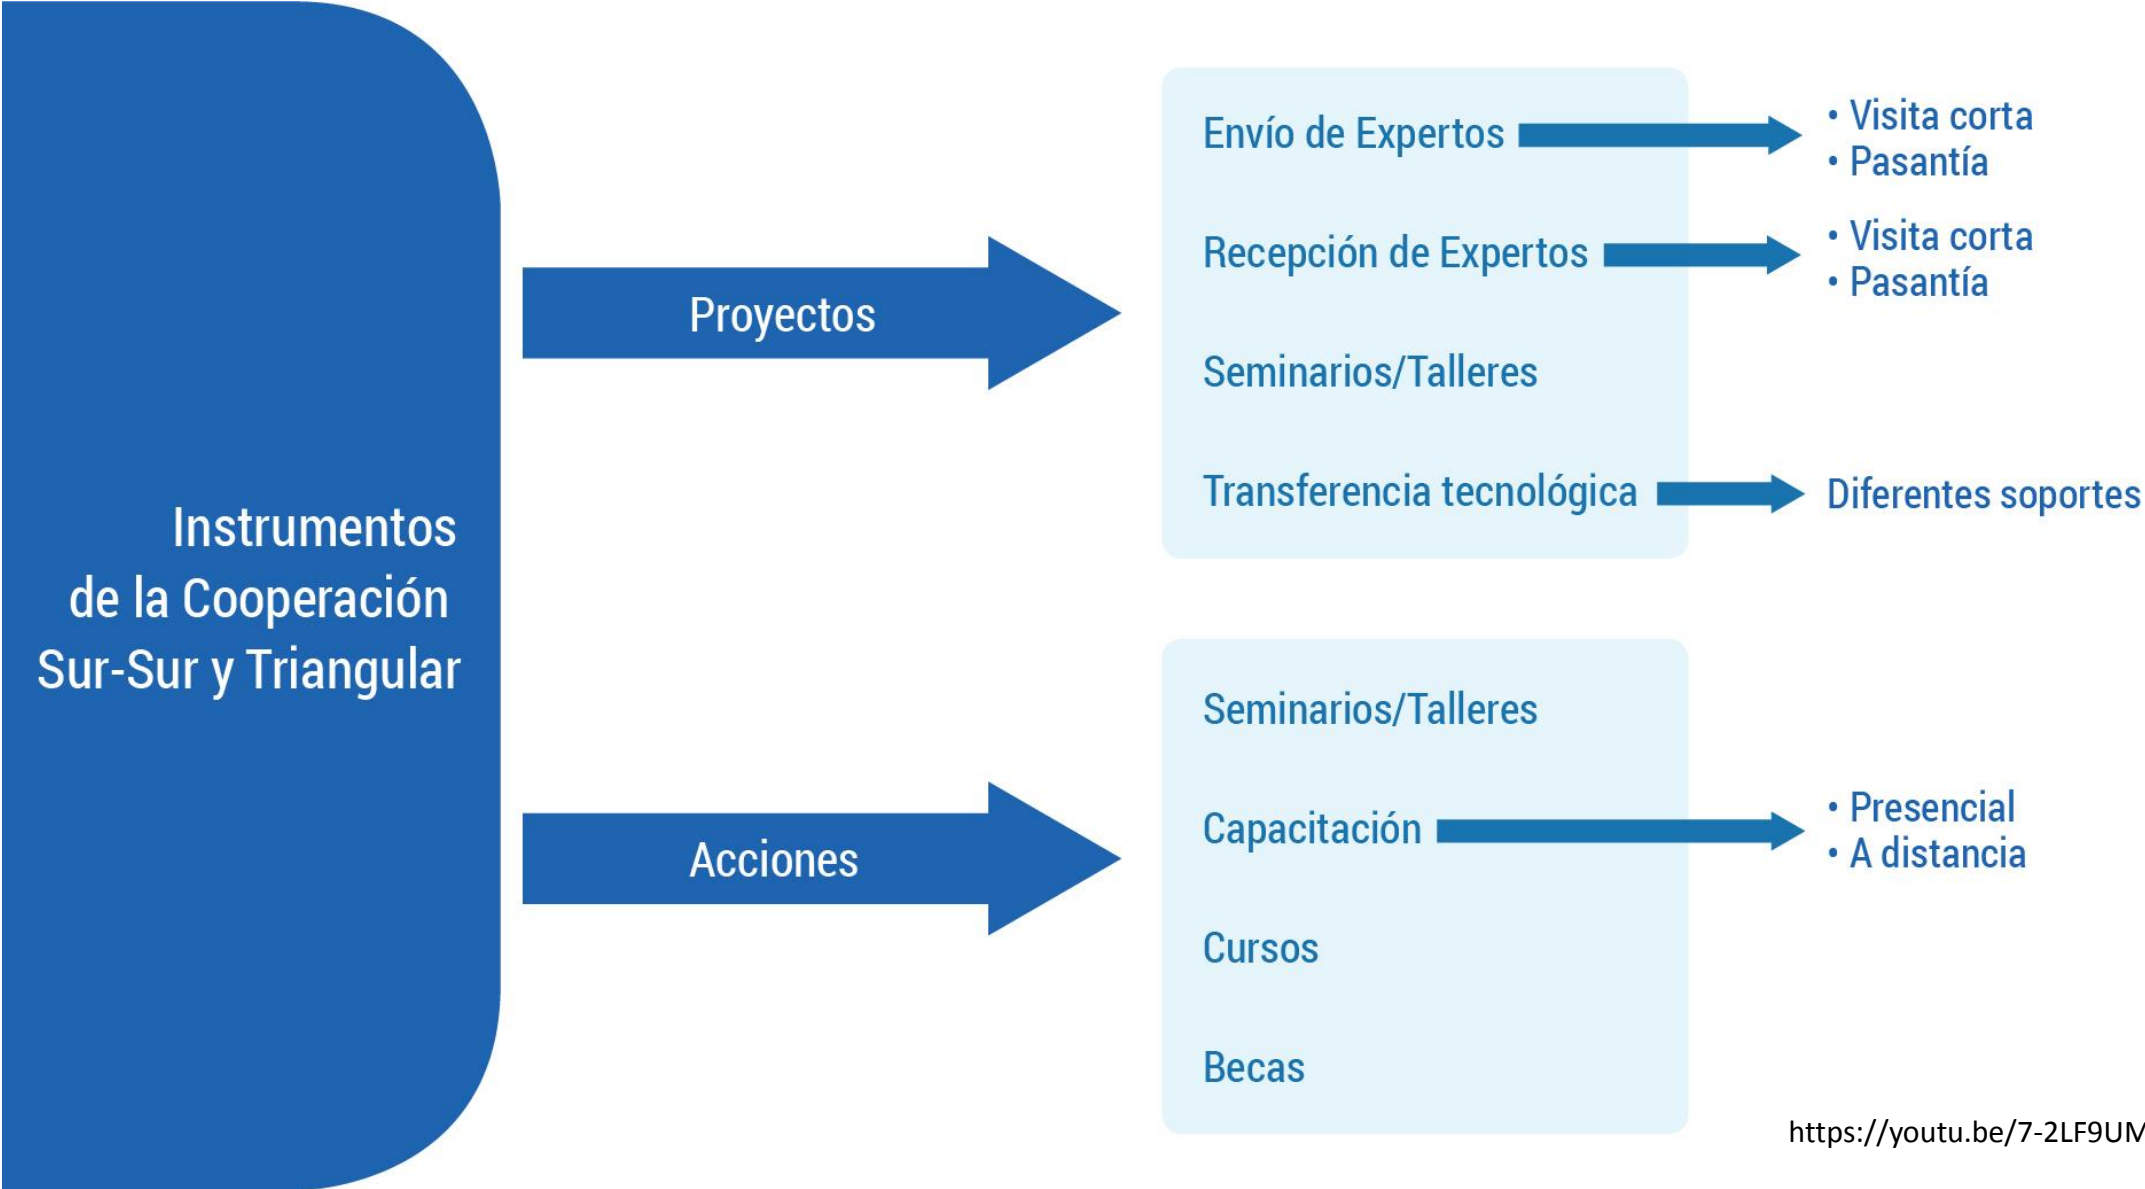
Instrumentos de la Cooperación Sur-Sur y Triangular

Proyectos

Envío de Expertos
• Visita corta
• Pasantía

Recepción de Expertos
• Visita corta
• Pasantía

Seminarios/Talleres

Transferencia tecnológica
Diferentes soportes

Acciones

Seminarios/Talleres

Capacitación
• Presencial
• A distancia

Cursos

Becas

https://youtu.be/7-2LF9U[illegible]